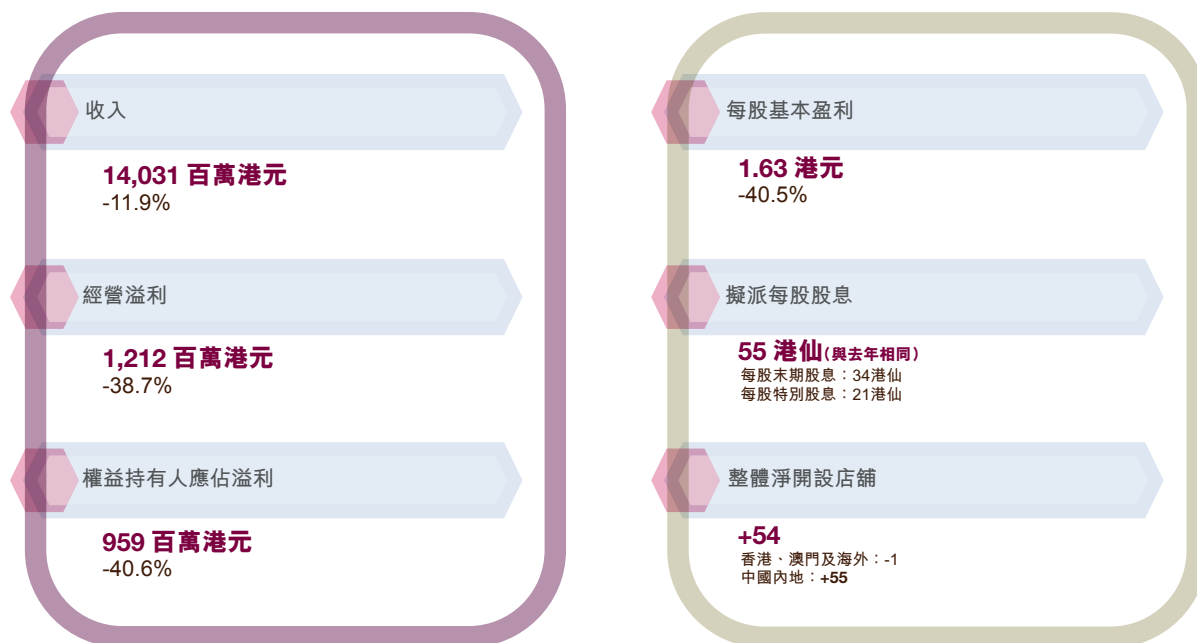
收入

14,031 百萬港元
-11.9%

經營溢利

1,212 百萬港元
-38.7%

權益持有人應佔溢利

959 百萬港元
-40.6%

每股基本盈利

1.63 港元
-40.5%

擬派每股股息

55 港仙(與去年相同)
每股末期股息：34港仙
每股特別股息：21港仙

整體淨開設店舖

+54
香港、澳門及海外：-1
中國內地：+55